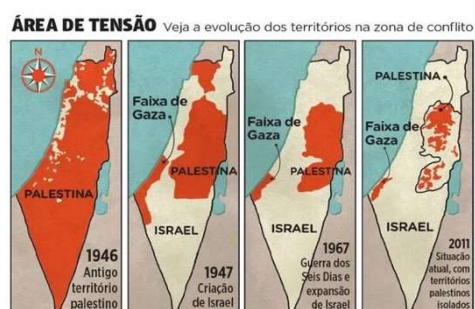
ÁREA DE TENSÃO Veja a evolução dos territórios na zona de conflito

N

PALESTINA

1946
Antigo território palestino

Faixa de Gaza

PALESTINA

ISRAEL

1947
Criação de Israel

Faixa de Gaza

PALESTINA

ISRAEL

1967
Guerra dos Seis Dias e expansão de Israel

PALESTINA

Faixa de Gaza

ISRAEL

2011
Situação atual, com territórios palestinos isolados